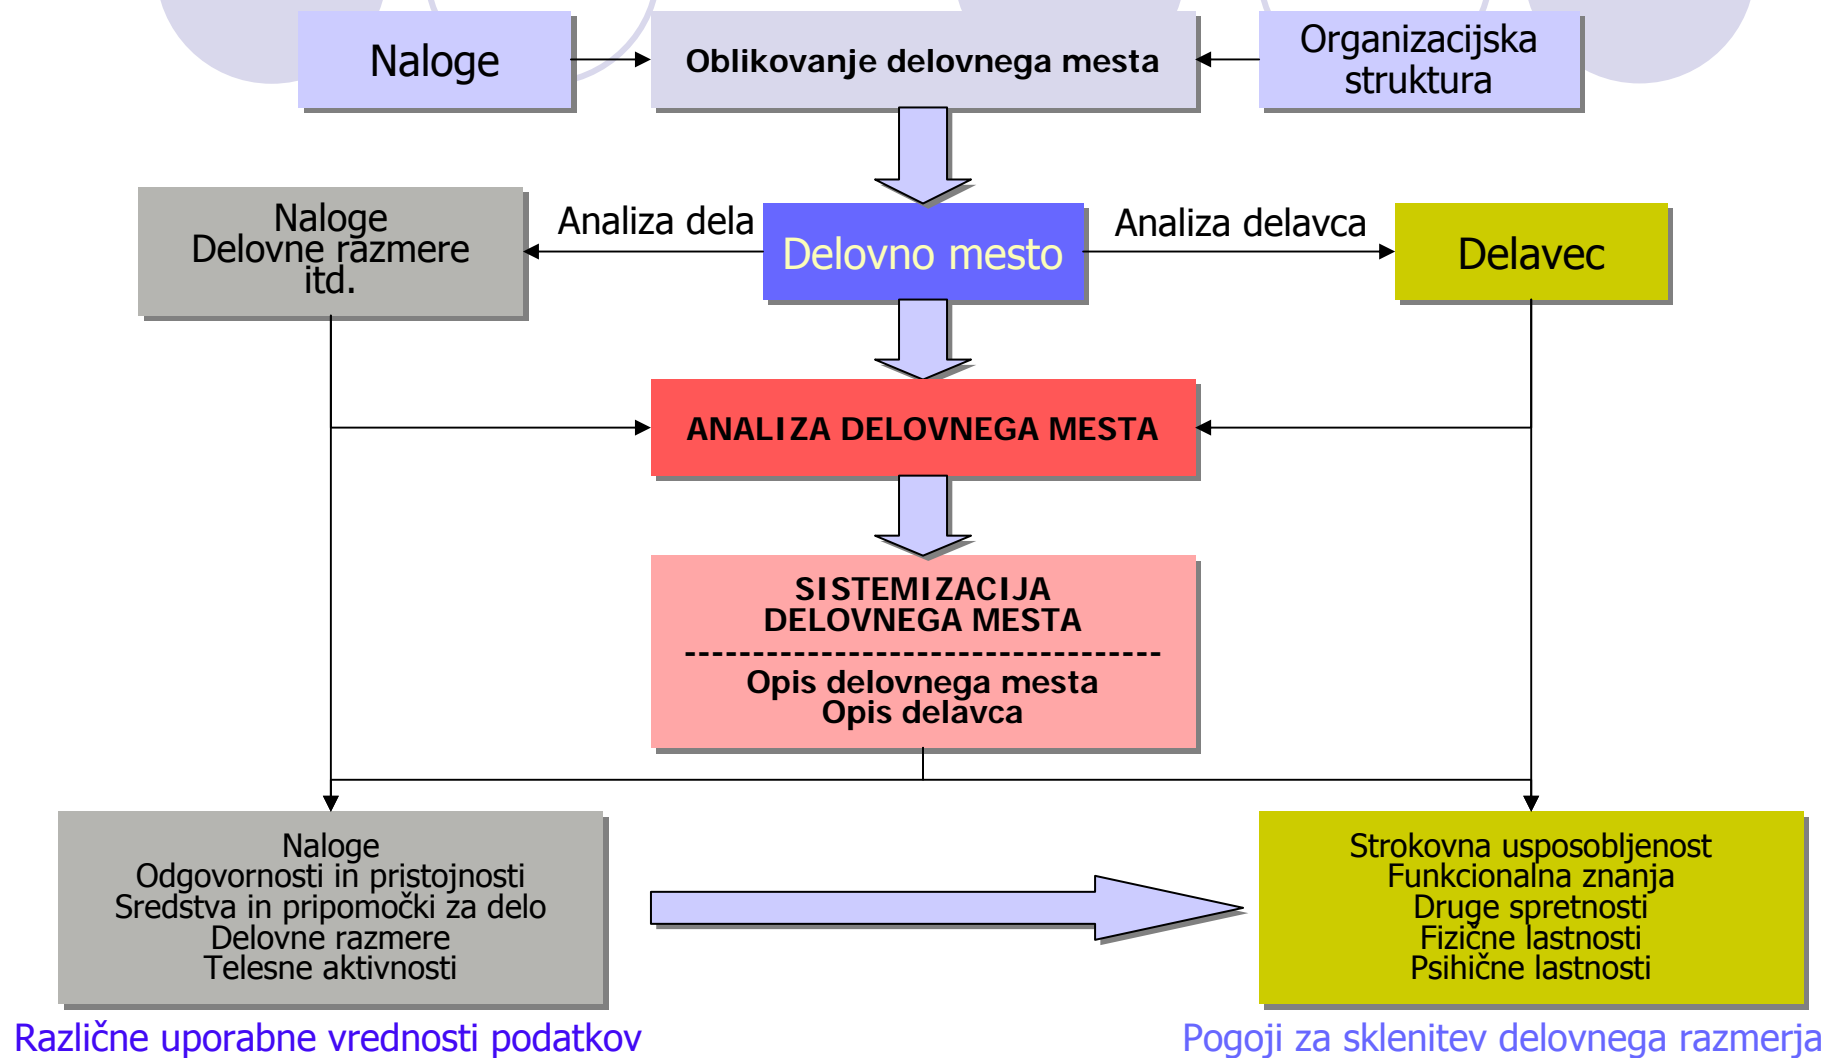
Naloge

Oblikovanje delovnega mesta

Organizacijska struktura

Naloge
Delovne razmere
itd.

Analiza dela

Delovno mesto

Analiza delavca

Delavec

ANALIZA DELOVNEGA MESTA

SISTEMIZACIJA
DELOVNEGA MESTA
-----------------------------------
Opis delovnega mesta
Opis delavca

Naloge
Odgovornosti in pristojnosti
Sredstva in pripomočki za delo
Delovne razmere
Telesne aktivnosti

Strokovna usposobljenost
Funkcionalna znanja
Druge spretnosti
Fizične lastnosti
Psihične lastnosti

Različne uporabne vrednosti podatkov

Pogoji za sklenitev delovnega razmerja